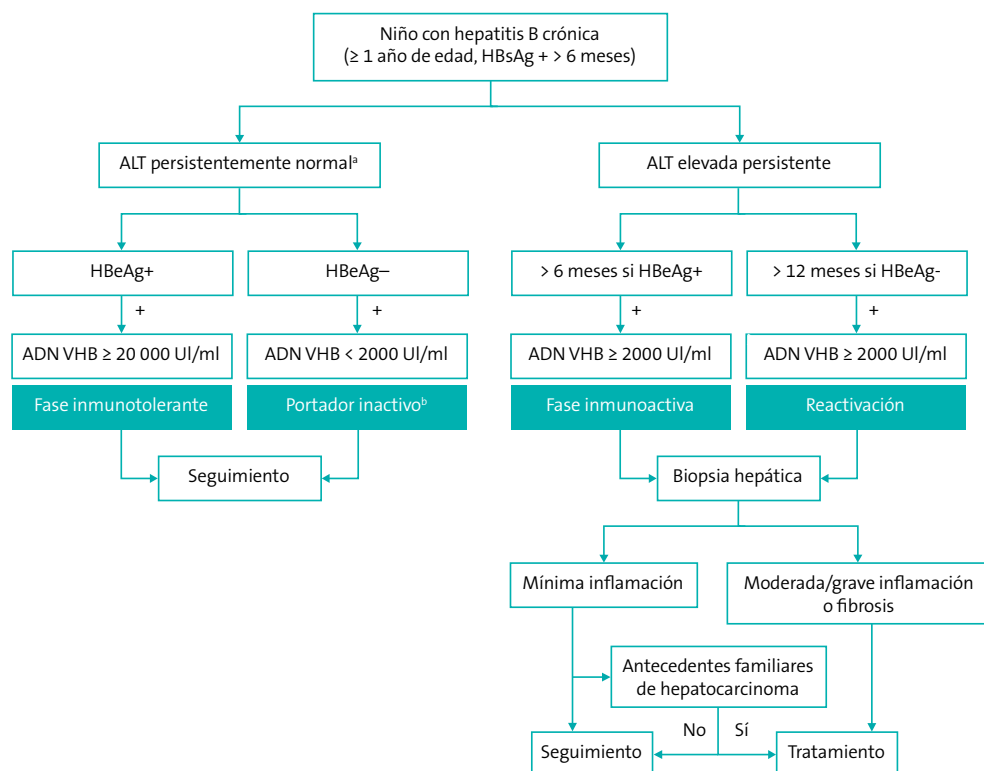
Niño con hepatitis B crónica
(≥ 1 año de edad, HBsAg + > 6 meses)

ALT persistentemente normal$^{a}$

ALT elevada persistente

HBeAg+

HBeAg–

> 6 meses si HBeAg+

> 12 meses si HBeAg-

+

+

+

+

ADN VHB ≥ 20 000 Ul/ml

ADN VHB < 2000 Ul/ml

ADN VHB ≥ 2000 Ul/ml

ADN VHB ≥ 2000 Ul/ml

Fase inmunotolerante

Portador inactivo$^{b}$

Fase inmunoactiva

Reactivación

Seguimiento

Biopsia hepática

Mínima inflamación

Moderada/grave inflamación o fibrosis

Antecedentes familiares de hepatocarcinoma

No

Sí

Seguimiento

Tratamiento